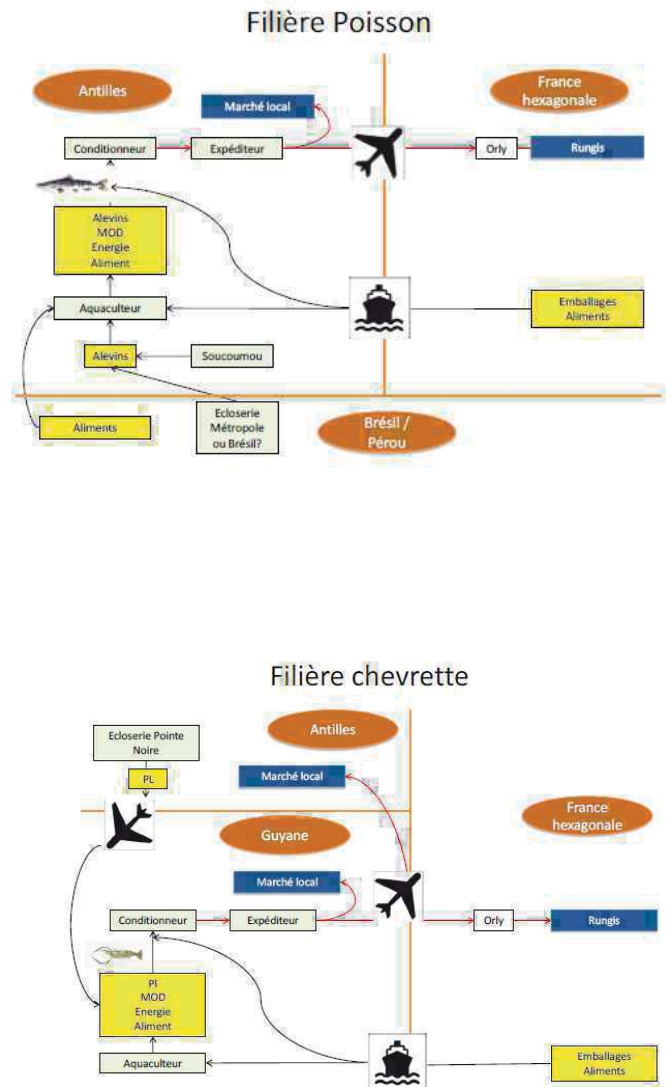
Filière Poisson

Antilles

France hexagonale

Marché local

Conditionneur

Expéditeur

Orly

Rungis

Alevins
MOD
Energie
Aliment

Aquaculteur

Emballages
Aliments

Alevins

Soucoumou

Aliments

Ecloserie
Métropole
ou Brésil?

Brésil /
Pérou

Filière chevrette

Ecloserie Pointe Noire

PL

Antilles

Marché local

France hexagonale

Guyane

Marché local

Conditionneur

Expéditeur

Orly

Rungis

Pl
MOD
Energie
Aliment

Aquaculteur

Emballages
Aliments